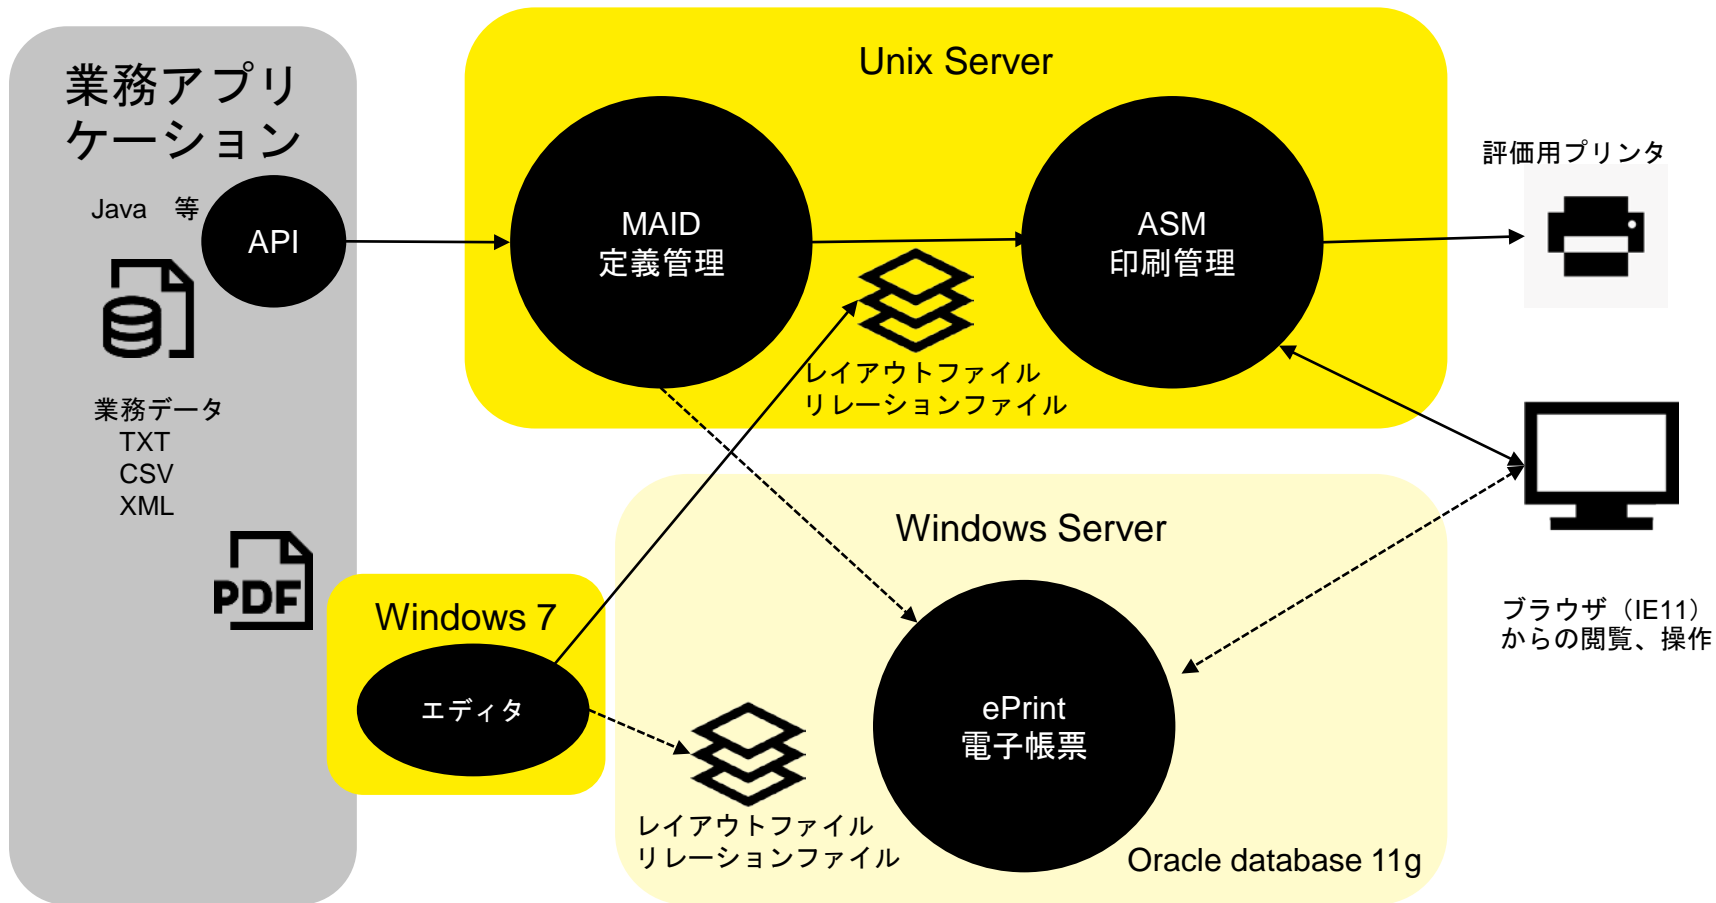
業務アプリケーション

Java 等

API

業務データ
TXT
CSV
XML

PDF

Unix Server

MAID
定義管理

ASM
印刷管理

レイアウトファイル
リレーションファイル

評価用プリンタ

Windows Server

Windows 7

エディタ

レイアウトファイル
リレーションファイル

ePrint
電子帳票

Oracle database 11g

ブラウザ（IE11）
からの閲覧、操作